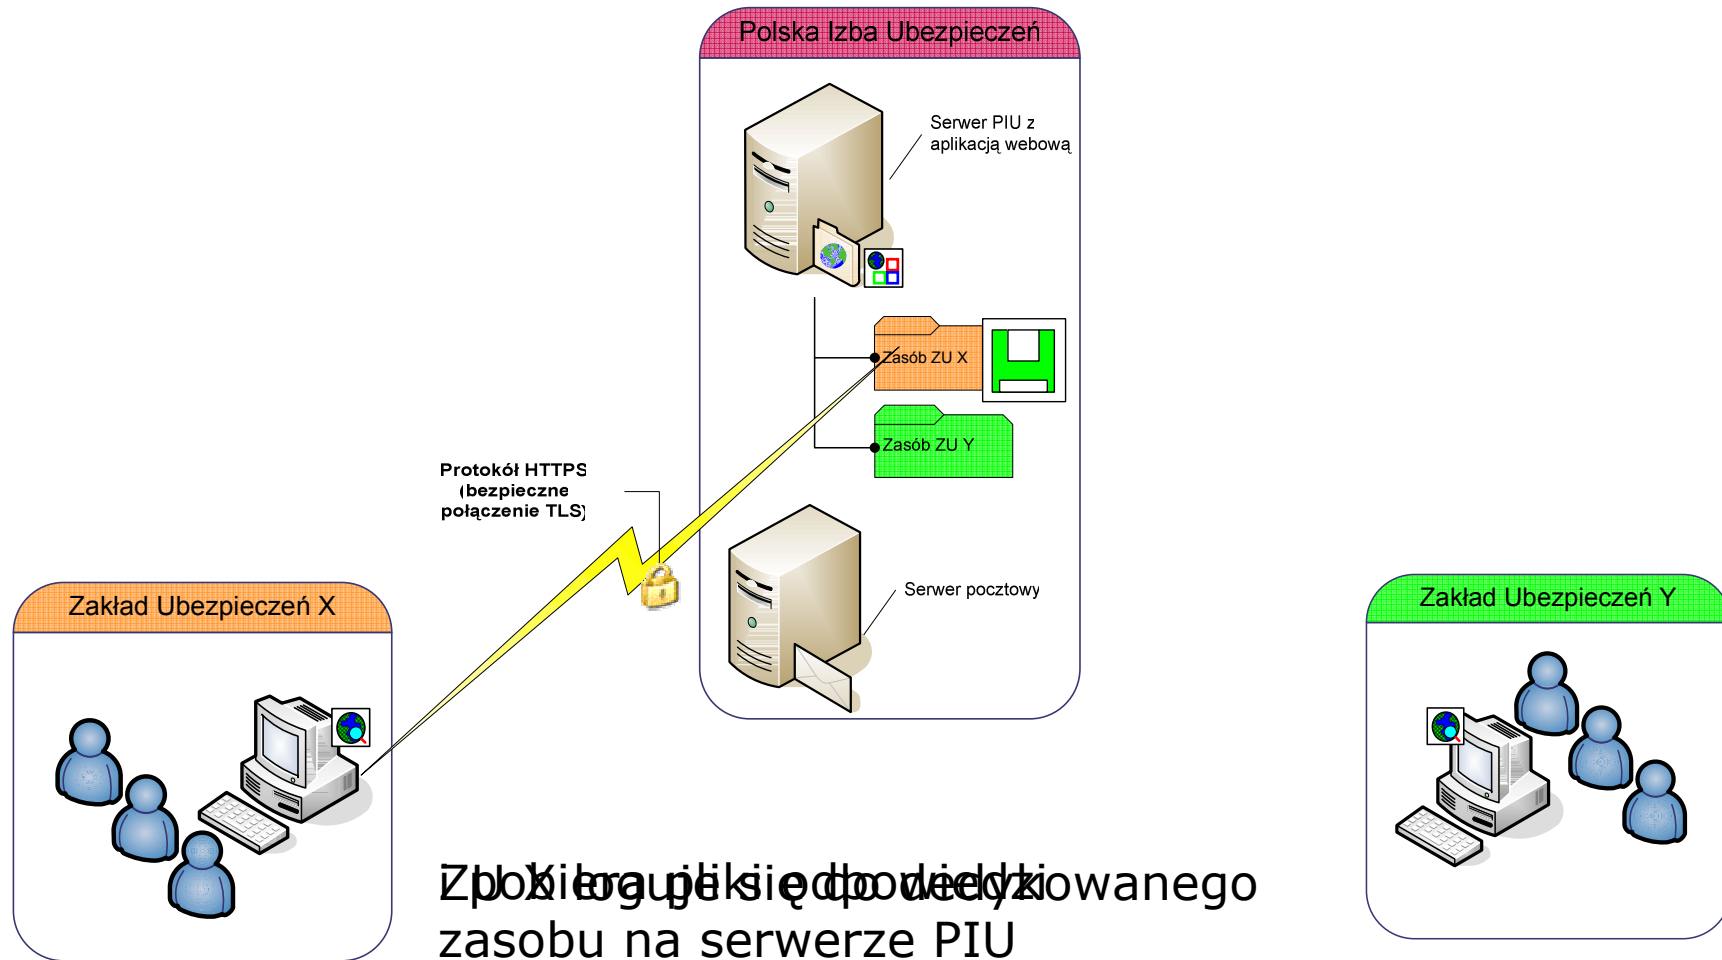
Polska Izba Ubezpieczeń

Serwer PIU z aplikacją webową

Zasób ZU X

Zasób ZU Y

Protokół HTTPS (bezpieczne połączenie TLS)

Serwer pocztowy

Zakład Ubezpieczeń X

Zakład Ubezpieczeń Y

ZU X loguje się do dedykowanego zasobu na serwerze PIU

Pobiera pliki odpowiedzi